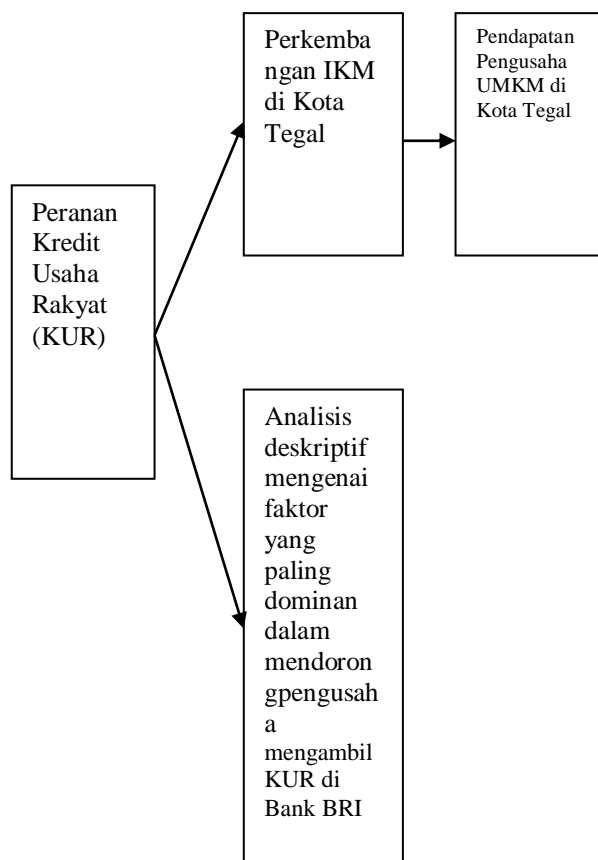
Peranan Kredit Usaha Rakyat (KUR)

Perkembangan IKM di Kota Tegal

Pendapatan Pengusaha UMKM di Kota Tegal

Analisis deskriptif mengenai faktor yang paling dominan dalam mendoron gpengusaha mengambil KUR di Bank BRI